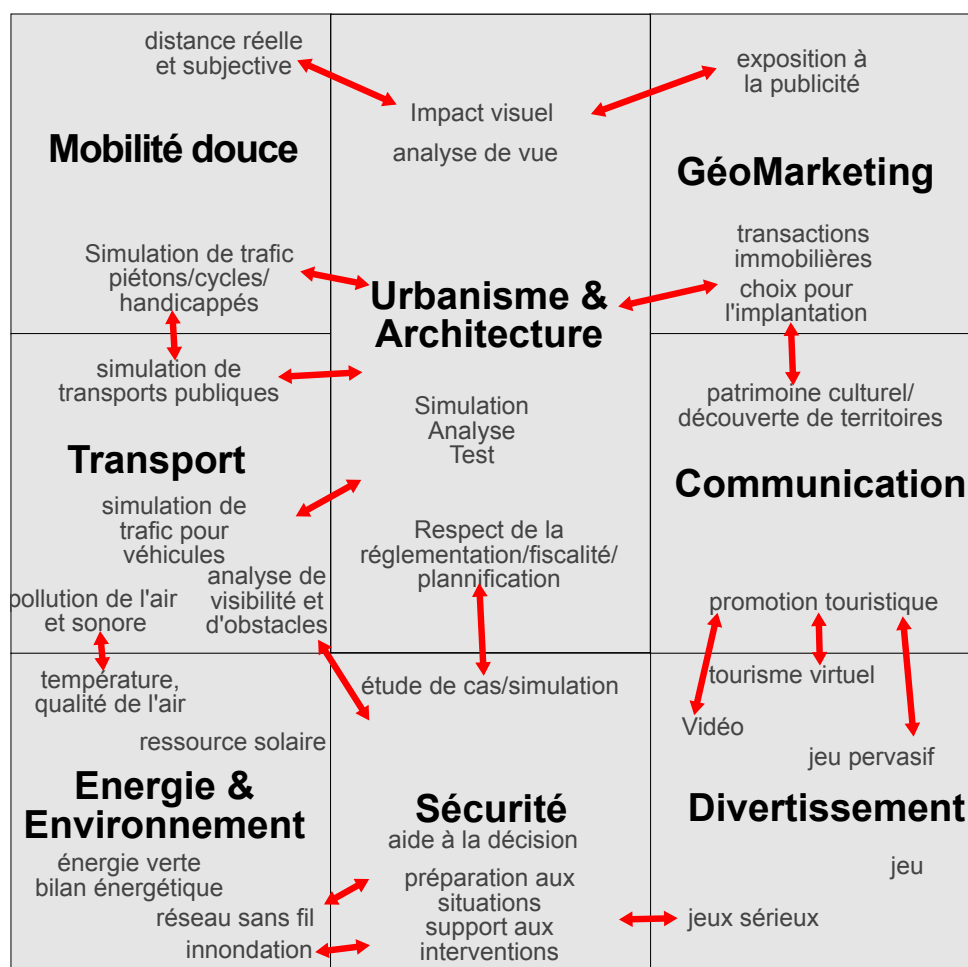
distance réelle et subjective

Impact visuel

analyse de vue

exposition à la publicité

Mobilité douce

GéoMarketing

Simulation de trafic piétons/cycles/ handicappés

Urbanisme & Architecture

transactions immobilières

choix pour l'implantation

simulation de transports publiques

patrimoine culturel/ découverte de territoires

Simulation Analyse Test

Transport

Communication

simulation de trafic pour véhicules

Respect de la réglementation/fiscalité/ plannification

analyse de visibilité et d'obstacles

pollution de l'air et sonore

promotion touristique

température, qualité de l'air

étude de cas/simulation

tourisme virtuel

Vidéo

ressource solaire

jeu pervasif

Energie & Environnement

Sécurité

Divertissement

aide à la décision

énergie verte bilan énergétique

jeu

préparation aux situations support aux interventions

réseau sans fil

jeux sérieux

innondation